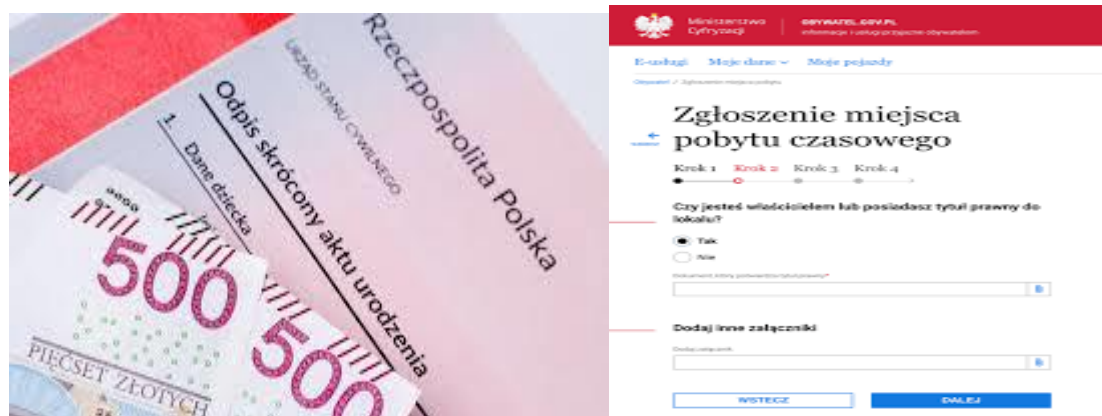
Rzeczpospolita Polska

URZĄD STANU CYWILNEGO

Odpis skrócony aktu urodzenia

1. Dane dziecka

500

500

PIĘĆSET ZŁOTYCH

Ministerstwo Cyfryzacji

OBYWATEL.GOV.PL
informacje i usługi przyjazne obywatelom

E-usługi Moje dane Moje pojazdy

Obywatel / Zgłoszenie miejsca pobytu

Zgłoszenie miejsca pobytu czasowego

Krok 1 Krok 2 Krok 3 Krok 4

Czy jesteś właścicielem lub posiadasz tytuł prawny do lokalu?

Tak

Nie

Dokument który potwierdza tytuł prawny*

Dodaj inne załączniki

Dodaj załącznik

WSTECZ

DALEJ